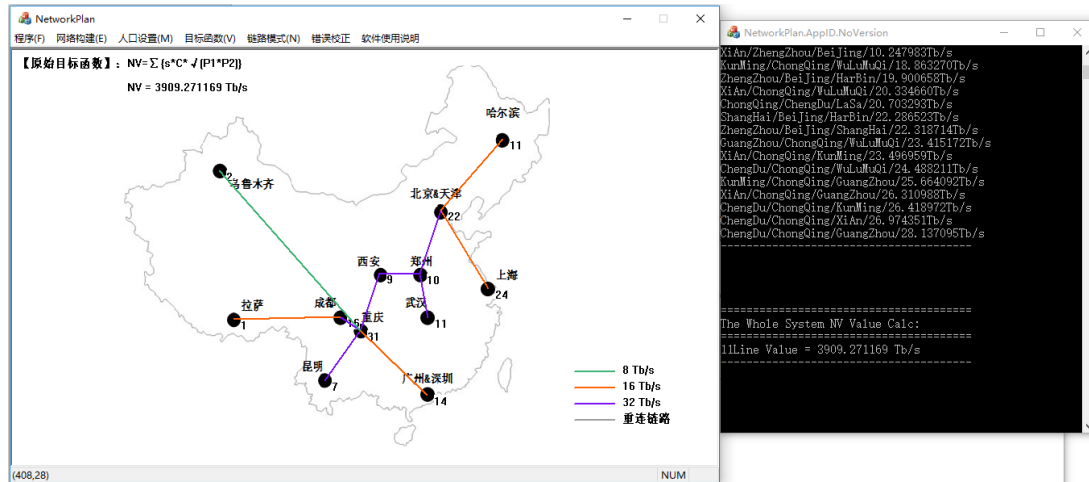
NetworkPlan

程序(F) 网络构建(E) 人口设置(M) 目标函数(V) 链路模式(N) 错误校正 软件使用说明

【原始目标函数】: NV= Σ (s*C* √(P1*P2))

NV = 3909.271169 Tb/s

哈尔滨
11
乌鲁木齐
2
北京&天津
22
西安
9
郑州
10
上海
24
拉萨
1
成都
15
重庆
31
武汉
11
昆明
7
广州&深圳
14

8 Tb/s
16 Tb/s
32 Tb/s
重连链路

(408,28)
NUM

NetworkPlan.AppID.NoVersion

XiAn/ZhengZhou/Beijing/10.247983Tb/s
KunMing/ChongQing/WuLuMuQi/18.863270Tb/s
ZhengZhou/BeiJing/HarBin/19.900658Tb/s
XiAn/ChongQing/WuLuMuQi/20.334660Tb/s
ChongQing/ChengDu/LaSa/20.703293Tb/s
ShangHai/BeiJing/HarBin/22.286523Tb/s
ZhengZhou/BeiJing/ShangHai/22.318714Tb/s
GuangZhou/ChongQing/WuLuMuQi/23.415172Tb/s
XiAn/ChongQing/KunMing/23.496959Tb/s
ChengDu/ChongQing/WuLuMuQi/24.488211Tb/s
KunMing/ChongQing/GuangZhou/25.664092Tb/s
XiAn/ChongQing/GuangZhou/26.310988Tb/s
ChengDu/ChongQing/KunMing/26.418972Tb/s
ChengDu/ChongQing/XiAn/26.974351Tb/s
ChengDu/ChongQing/GuangZhou/28.137095Tb/s
----------------------------------------

========================================
The Whole System NV Value Calc:
========================================
11Line Value = 3909.271169 Tb/s
----------------------------------------